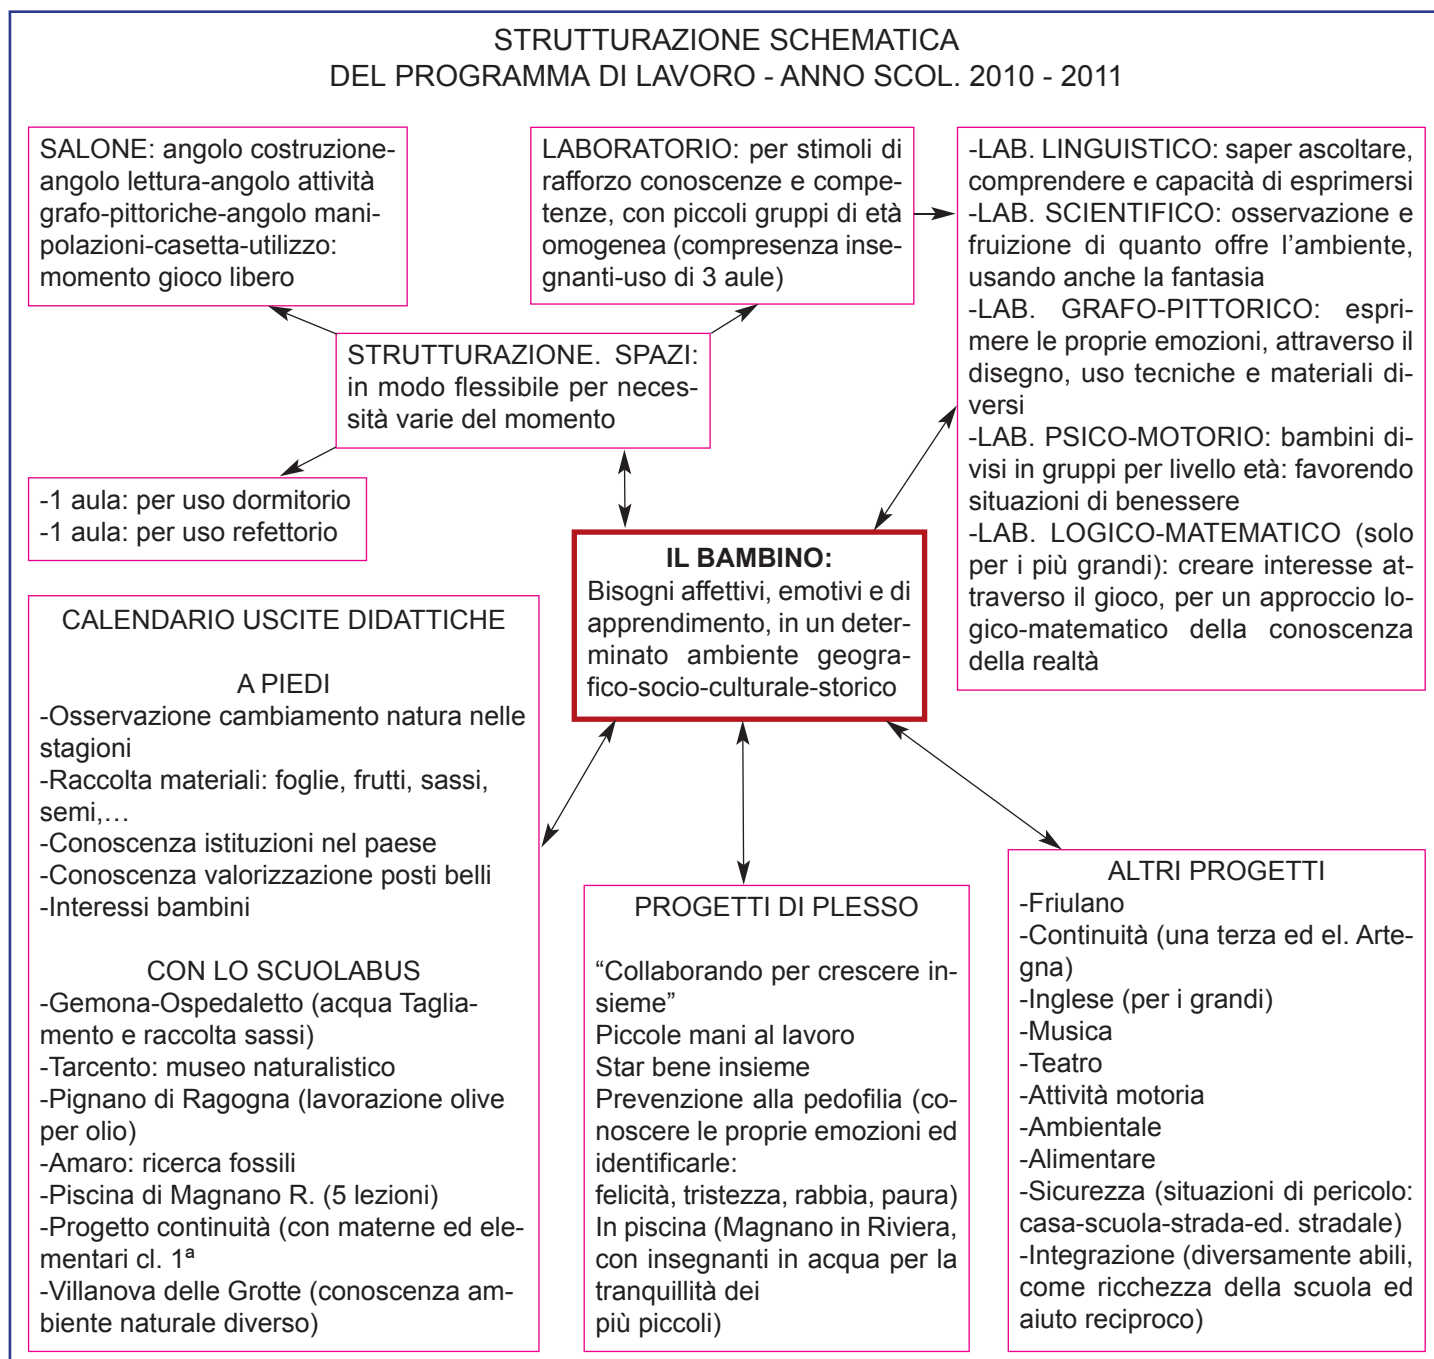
STRUTTURAZIONE SCHEMATICA
DEL PROGRAMMA DI LAVORO - ANNO SCOL. 2010 - 2011

SALONE: angolo costruzione-angolo lettura-angolo attività grafo-pittoriche-angolo manipolazioni-casetta-utilizzo: momento gioco libero

LABORATORIO: per stimoli di rafforzo conoscenze e competenze, con piccoli gruppi di età omogenea (compresenza insegnanti-uso di 3 aule)

-LAB. LINGUISTICO: saper ascoltare, comprendere e capacità di esprimersi
-LAB. SCIENTIFICO: osservazione e fruizione di quanto offre l'ambiente, usando anche la fantasia
-LAB. GRAFO-PITTORICO: esprimere le proprie emozioni, attraverso il disegno, uso tecniche e materiali diversi
-LAB. PSICO-MOTORIO: bambini divisi in gruppi per livello età: favorendo situazioni di benessere
-LAB. LOGICO-MATEMATICO (solo per i più grandi): creare interesse attraverso il gioco, per un approccio logico-matematico della conoscenza della realtà

STRUTTURAZIONE. SPAZI: in modo flessibile per necessità varie del momento

-1 aula: per uso dormitorio
-1 aula: per uso refettorio

IL BAMBINO:
Bisogni affettivi, emotivi e di apprendimento, in un determinato ambiente geografico-socio-culturale-storico

CALENDARIO USCITE DIDATTICHE

A PIEDI
-Osservazione cambiamento natura nelle stagioni
-Raccolta materiali: foglie, frutti, sassi, semi,…
-Conoscenza istituzioni nel paese
-Conoscenza valorizzazione posti belli
-Interessi bambini

CON LO SCUOLABUS
-Gemona-Ospedaletto (acqua Tagliamento e raccolta sassi)
-Tarcento: museo naturalistico
-Pignano di Ragogna (lavorazione olive per olio)
-Amaro: ricerca fossili
-Piscina di Magnano R. (5 lezioni)
-Progetto continuità (con materne ed elementari cl. 1ª
-Villanova delle Grotte (conoscenza ambiente naturale diverso)

PROGETTI DI PLESSO

"Collaborando per crescere insieme"
Piccole mani al lavoro
Star bene insieme
Prevenzione alla pedofilia (conoscere le proprie emozioni ed identificarle:
felicità, tristezza, rabbia, paura)
In piscina (Magnano in Riviera, con insegnanti in acqua per la tranquillità dei
più piccoli)

ALTRI PROGETTI
-Friulano
-Continuità (una terza ed el. Artegna)
-Inglese (per i grandi)
-Musica
-Teatro
-Attività motoria
-Ambientale
-Alimentare
-Sicurezza (situazioni di pericolo: casa-scuola-strada-ed. stradale)
-Integrazione (diversamente abili, come ricchezza della scuola ed aiuto reciproco)